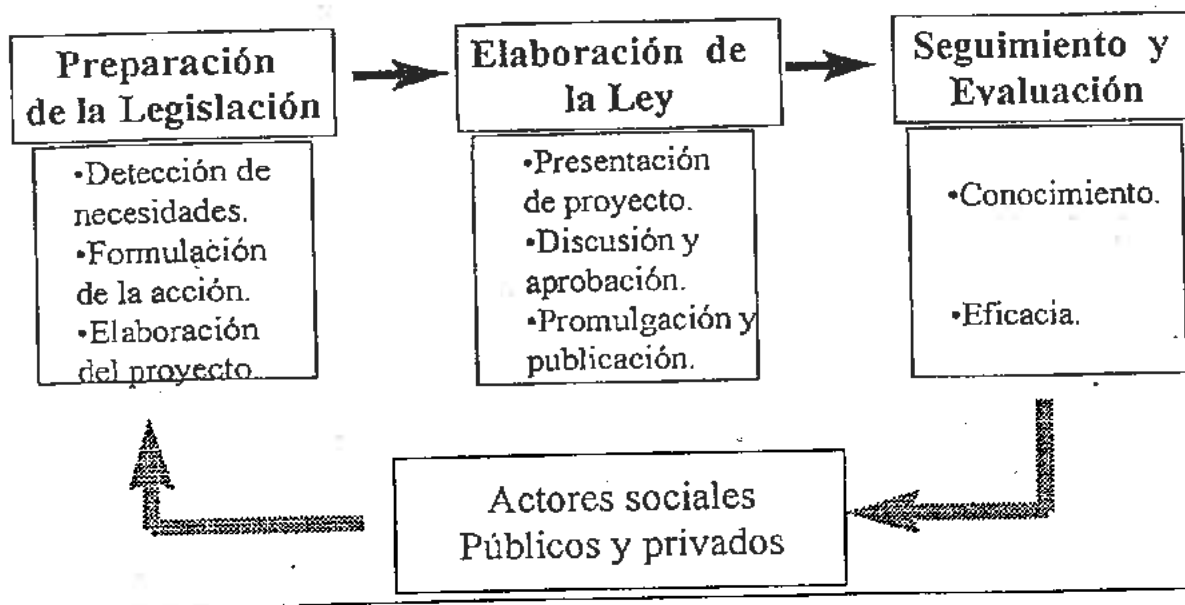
Preparación de la Legislación

•Detección de necesidades.
•Formulación de la acción.
•Elaboración del proyecto.

Elaboración de la Ley

•Presentación de proyecto.
•Discusión y aprobación.
•Promulgación y publicación.

Seguimiento y Evaluación

•Conocimiento.

•Eficacia.

Actores sociales
Públicos y privados